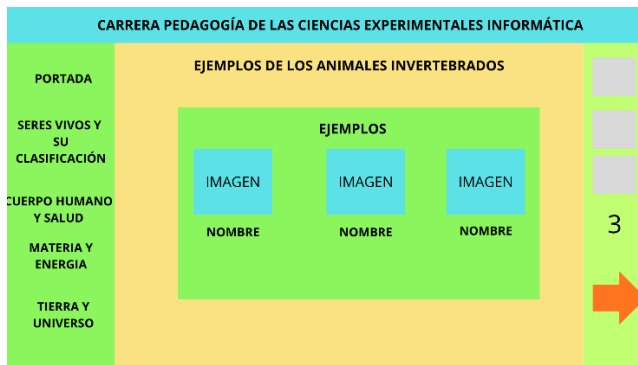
CARRERA PEDAGOGÍA DE LAS CIENCIAS EXPERIMENTALES INFORMÁTICA

PORTADA

SERES VIVOS Y SU CLASIFICACIÓN

CUERPO HUMANO Y SALUD

MATERIA Y ENERGIA

TIERRA Y UNIVERSO

EJEMPLOS DE LOS ANIMALES INVERTEBRADOS

EJEMPLOS

IMAGEN

NOMBRE

IMAGEN

NOMBRE

IMAGEN

NOMBRE

3